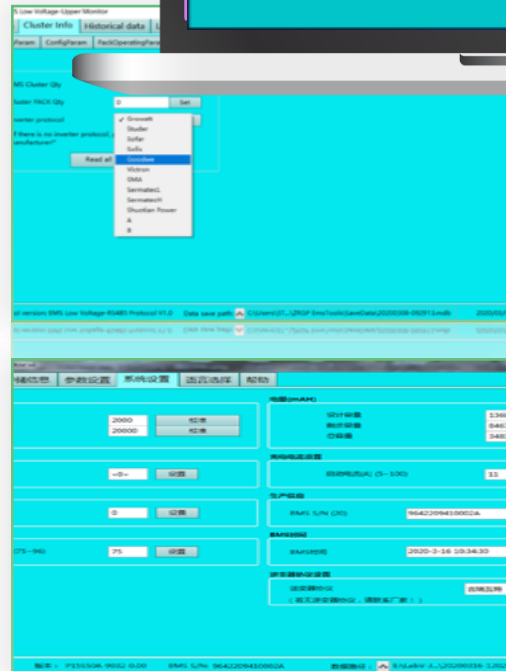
S Low Voltage-Upper Monitor

Cluster Info | Historical data | U

Param | ConfigParam | PackOperatingPara

MS Cluster Qty

luster PACK Qty | 0 | Set

nverter protocol

f there is no inverter protocol, manufacturer?

Read all

✓ Growatt
Studer
Sofar
Sofis
Goodwe
Victron
SMA
SermatecL
SermatecH
Shuntian Power
A
B

ol version: BMS Low Voltage-RS485 Protocol V1.0 | Data save path | C:\Users\37...\ZRGF EmsTools\SaveData\20200308-092913.mdb | 2020/03

储信息 | 参数设置 | 系统设置 | 语言选择 | 帮助

2000 | 校准
20000 | 校准

-0- | 设置

0 | 设置

(75~96) | 75 | 设置

容量(mAH)
设计容量 | 136
剩余容量 | 046
总容量 | 048

充电电流设置
回收电流(A) (5~100) | 11

生产信息
BMS S/N (20) | 96422094100024

BMS时间
BMS时间 | 2020-3-16 10:34:30

逆变器协议设置
逆变器协议 | 古瑞瓦特
(若无逆变器协议，请联系厂家！)

版本：P15S0A 9002 0.00 | BMS S/N: 96422094100024 | 数据路径：C:\Users\...\20200316 1202